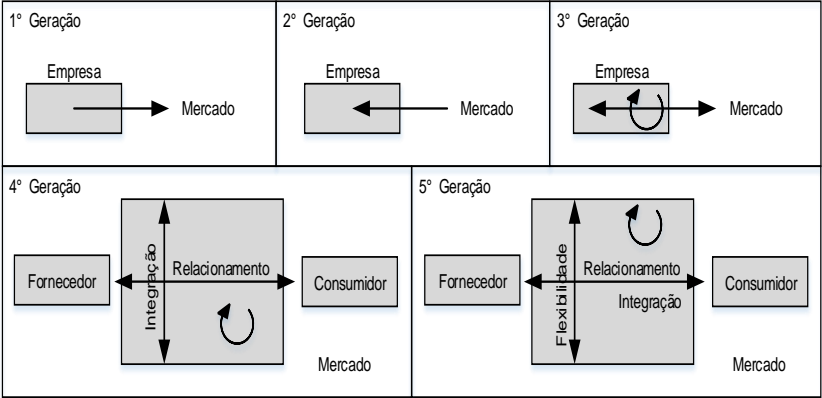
1° Geração

Empresa

Mercado

2° Geração

Empresa

Mercado

3° Geração

Empresa

Mercado

4° Geração

Fornecedor

Integração

Relacionamento

Consumidor

Mercado

5° Geração

Fornecedor

Flexibilidade

Relacionamento

Integração

Consumidor

Mercado